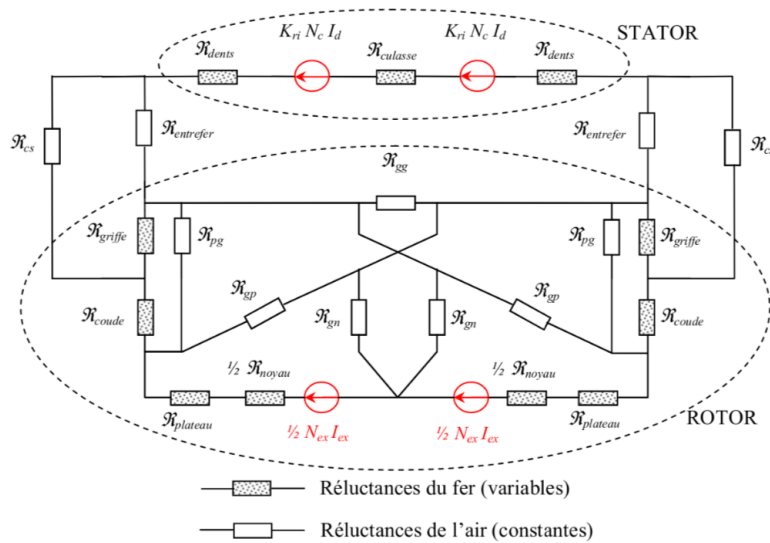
$K_{ri}\ N_c\ I_d$ $K_{ri}\ N_c\ I_d$ STATOR

$\mathfrak{R}_{dents}$ $\mathfrak{R}_{culasse}$ $\mathfrak{R}_{dents}$

$\mathfrak{R}_{cs}$ $\mathfrak{R}_{entrefer}$ $\mathfrak{R}_{entrefer}$ $\mathfrak{R}_{c}$

$\mathfrak{R}_{gg}$

$\mathfrak{R}_{griffe}$ $\mathfrak{R}_{pg}$ $\mathfrak{R}_{pg}$ $\mathfrak{R}_{griffe}$

$\mathfrak{R}_{gp}$ $\mathfrak{R}_{gp}$

$\mathfrak{R}_{coude}$ $\mathfrak{R}_{gn}$ $\mathfrak{R}_{gn}$ $\mathfrak{R}_{coude}$

½ $\mathfrak{R}_{noyau}$ ½ $\mathfrak{R}_{noyau}$

$\mathfrak{R}_{plateau}$ ½ $N_{ex}\ I_{ex}$ ½ $N_{ex}\ I_{ex}$ $\mathfrak{R}_{plateau}$ ROTOR

Réluctances du fer (variables)

Réluctances de l'air (constantes)